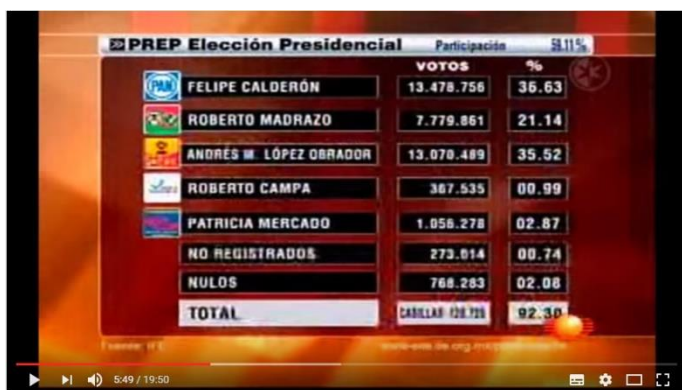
PREP Elección Presidencial Participación 58.11%

| | VOTOS | % |
|---|---|---|
| PAN FELIPE CALDERÓN | 13.478.756 | 36.63 |
| ROBERTO MADRAZO | 7.779.861 | 21.14 |
| ANDRÉS M. LÓPEZ OBRADOR | 13.070.489 | 35.52 |
| ROBERTO CAMPA | 367.535 | 00.99 |
| PATRICIA MERCADO | 1.056.278 | 02.87 |
| NO REGISTRADOS | 273.014 | 00.74 |
| NULOS | 768.283 | 02.08 |
| TOTAL | CASILLAS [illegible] | 92.38 |

Fuente: IFE

www.elecciones.org.mx/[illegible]

5:49 / 19:50